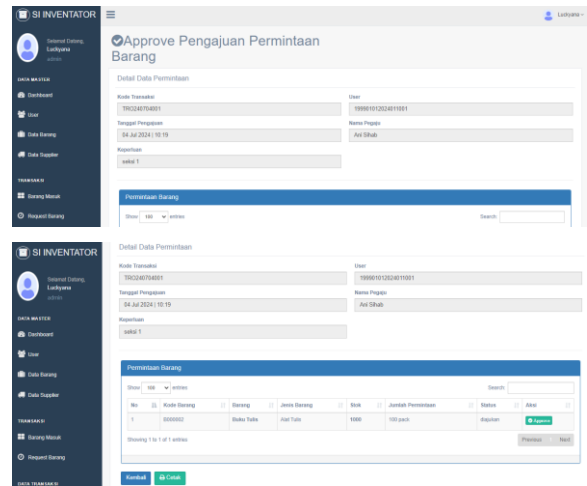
SI INVENTATOR

Luckyana

Selamat Datang, Luckyana
admin

DATA MASTER
Dashboard
User
Data Barang
Data Supplier

TRANSAKSI
Barang Masuk
Request Barang

Approve Pengajuan Permintaan Barang

Detail Data Permintaan

Kode Transaksi
TR0240704001

User
199801012024011001

Tanggal Pengajuan
04 Jul 2024 | 10:19

Nama Pegajo
Avi Sihab

Keperluan
seksi 1

Permintaan Barang

Show 100 entries

Search:

SI INVENTATOR

Selamat Datang, Luckyana
admin

DATA MASTER
Dashboard
User
Data Barang
Data Supplier

TRANSAKSI
Barang Masuk
Request Barang

DATA TRANSAKSI

Detail Data Permintaan

Kode Transaksi
TR0240704001

User
199801012024011001

Tanggal Pengajuan
04 Jul 2024 | 10:19

Nama Pegajo
Avi Sihab

Keperluan
seksi 1

Permintaan Barang

Show 100 entries

Search:

| No | Kode Barang | Barang | Jenis Barang | Stok | Jumlah Permintaan | Status | Aksi |
|---|---|---|---|---|---|---|---|
| 1 | B00002 | Buku Tulis | Alat Tulis | 1000 | 100 pack | diajukan | Approve |

Showing 1 to 1 of 1 entries

Previous 1 Next

Kembali Cetak